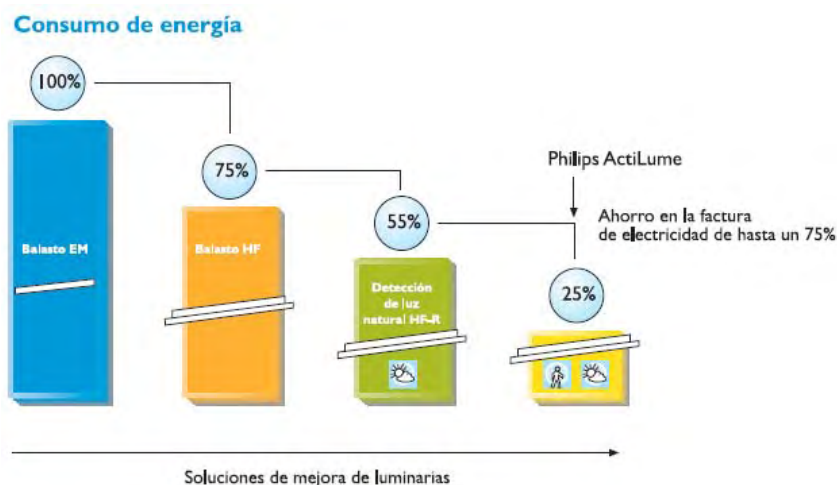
Consumo de energía

100%

Balasto EM

75%

Balasto HF

55%

Detección de luz natural HF-R

Philips ActiLume

Ahorro en la factura de electricidad de hasta un 75%

25%

Soluciones de mejora de luminarias